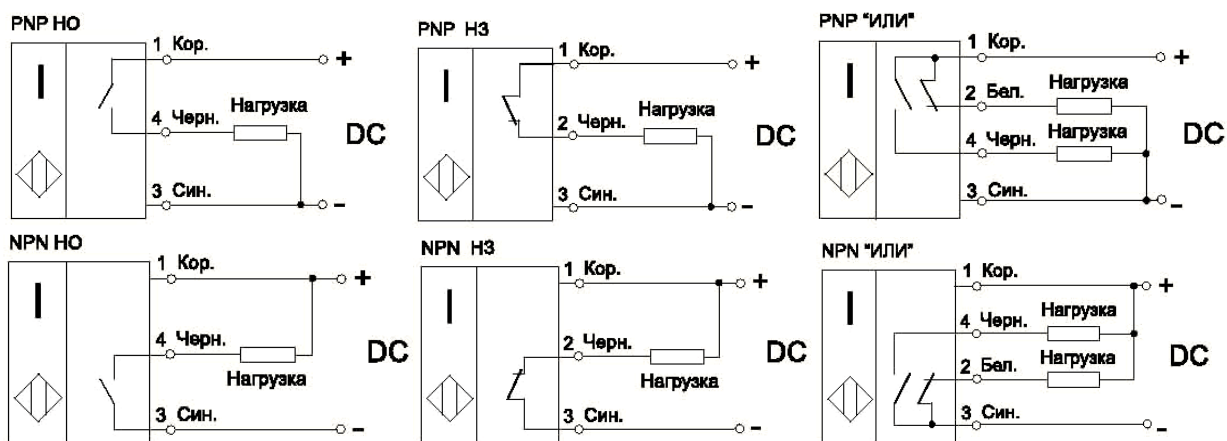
PNP НО

I

1 Кор.

+

4 Черн.

Нагрузка

DC

3 Син.

–

PNP НЗ

I

1 Кор.

+

2 Черн.

Нагрузка

DC

3 Син.

–

PNP "ИЛИ"

I

1 Кор.

+

2 Бел.

Нагрузка

4 Черн.

Нагрузка

DC

3 Син.

–

NPN НО

I

1 Кор.

+

4 Черн.

Нагрузка

DC

3 Син.

–

NPN НЗ

I

1 Кор.

+

2 Черн.

Нагрузка

DC

3 Син.

–

NPN "ИЛИ"

I

1 Кор.

+

4 Черн.

Нагрузка

2 Бел.

Нагрузка

DC

3 Син.

–